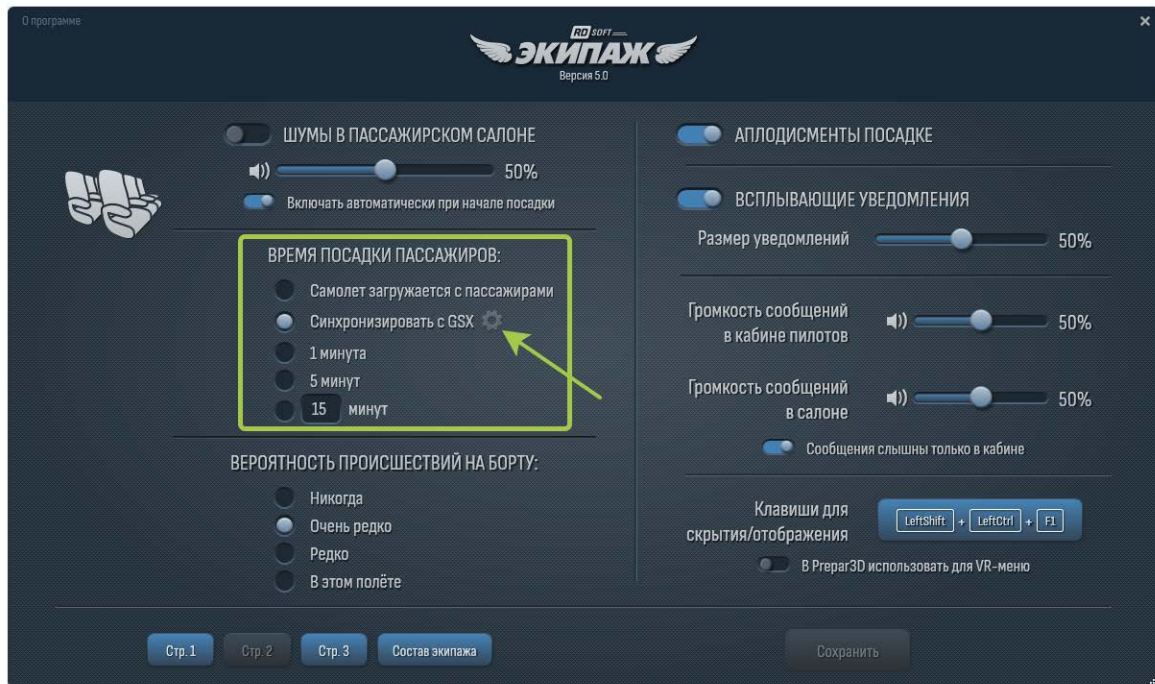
О программе

RD SOFT

ЭКИПАЖ

Версия 5.0

×

ШУМЫ В ПАССАЖИРСКОМ САЛОНЕ

50%

Включать автоматически при начале посадки

ВРЕМЯ ПОСАДКИ ПАССАЖИРОВ:

Самолет загружается с пассажирами

Синхронизировать с GSX

1 минута

5 минут

15 минут

ВЕРОЯТНОСТЬ ПРОИСШЕСТВИЙ НА БОРТУ:

Никогда

Очень редко

Редко

В этом полёте

АПЛОДИСМЕНТЫ ПОСАДКЕ

ВСПЛЫВАЮЩИЕ УВЕДОМЛЕНИЯ

Размер уведомлений 50%

Громкость сообщений в кабине пилотов 50%

Громкость сообщений в салоне 50%

Сообщения слышны только в кабине

Клавиши для скрытия/отображения

LeftShift + LeftCtrl + F1

В Prepar3D использовать для VR-меню

Стр.1 Стр.2 Стр.3 Состав экипажа

Сохранить